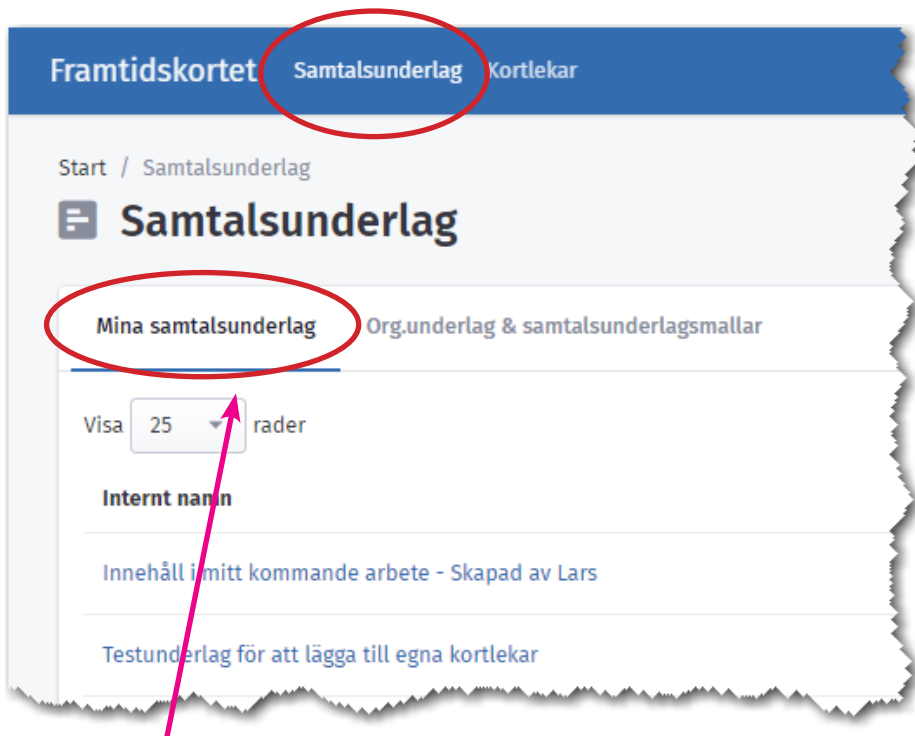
Framtidskortet Samtalsunderlag Kortlekar

Start / Samtalsunderlag

Samtalsunderlag

Mina samtalsunderlag Org.underlag & samtalsunderlagsmallar

Visa 25 rader

Internt namn

Innehåll i mitt kommande arbete - Skapad av Lars

Testunderlag för att lägga till egna kortlekar